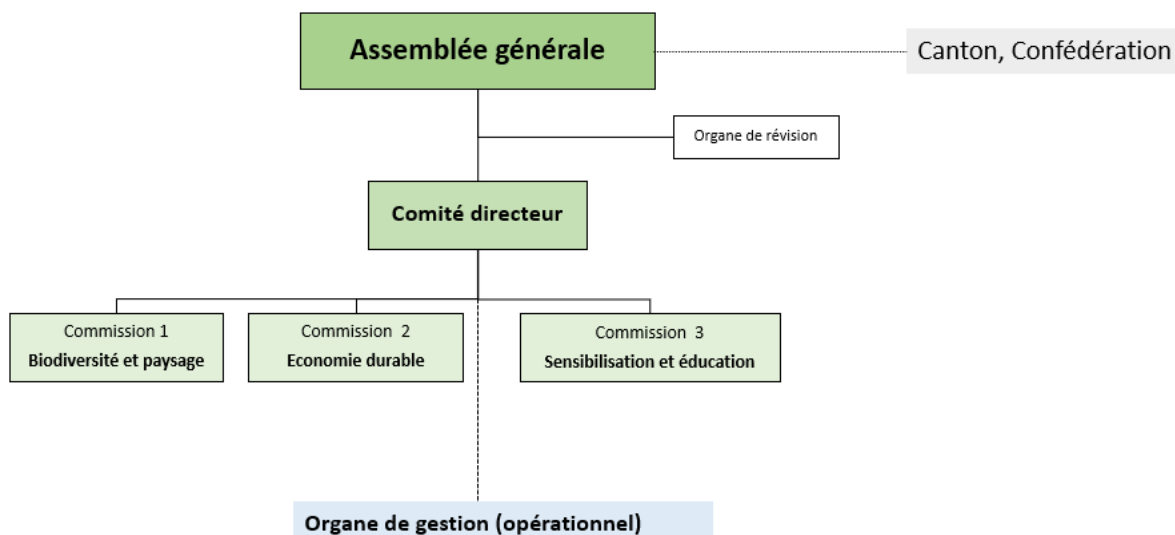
Assemblée générale

Canton, Confédération

Organe de révision

Comité directeur

Commission 1
Biodiversité et paysage

Commission 2
Economie durable

Commission 3
Sensibilisation et éducation

Organe de gestion (opérationnel)